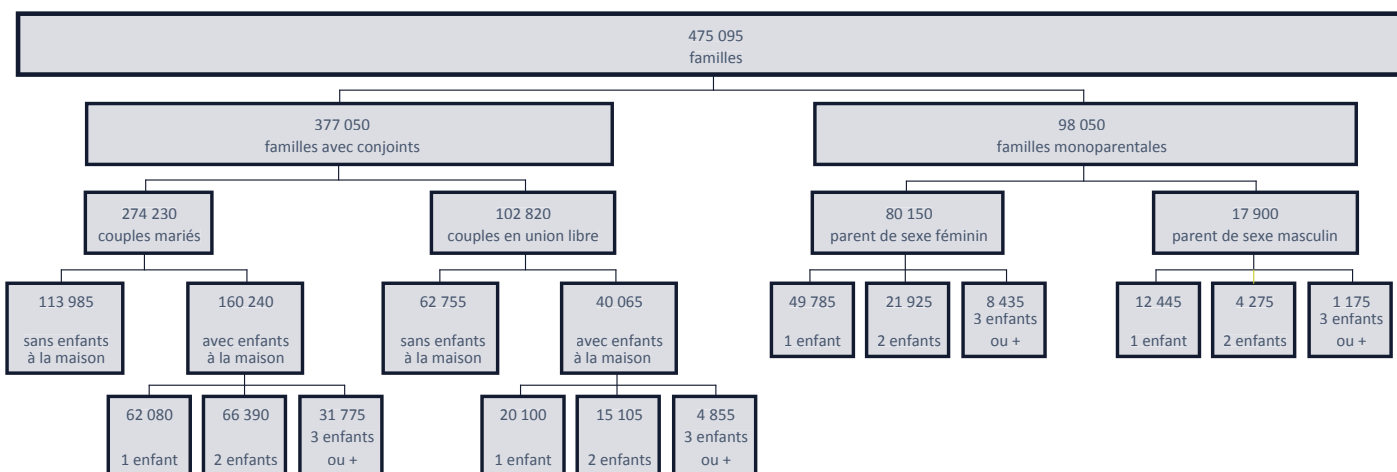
475 095
familles

377 050
familles avec conjoints

98 050
familles monoparentales

274 230
couples mariés

102 820
couples en union libre

80 150
parent de sexe féminin

17 900
parent de sexe masculin

113 985
sans enfants à la maison

160 240
avec enfants à la maison

62 755
sans enfants à la maison

40 065
avec enfants à la maison

49 785
1 enfant

21 925
2 enfants

8 435
3 enfants ou +

12 445
1 enfant

4 275
2 enfants

1 175
3 enfants ou +

62 080
1 enfant

66 390
2 enfants

31 775
3 enfants ou +

20 100
1 enfant

15 105
2 enfants

4 855
3 enfants ou +